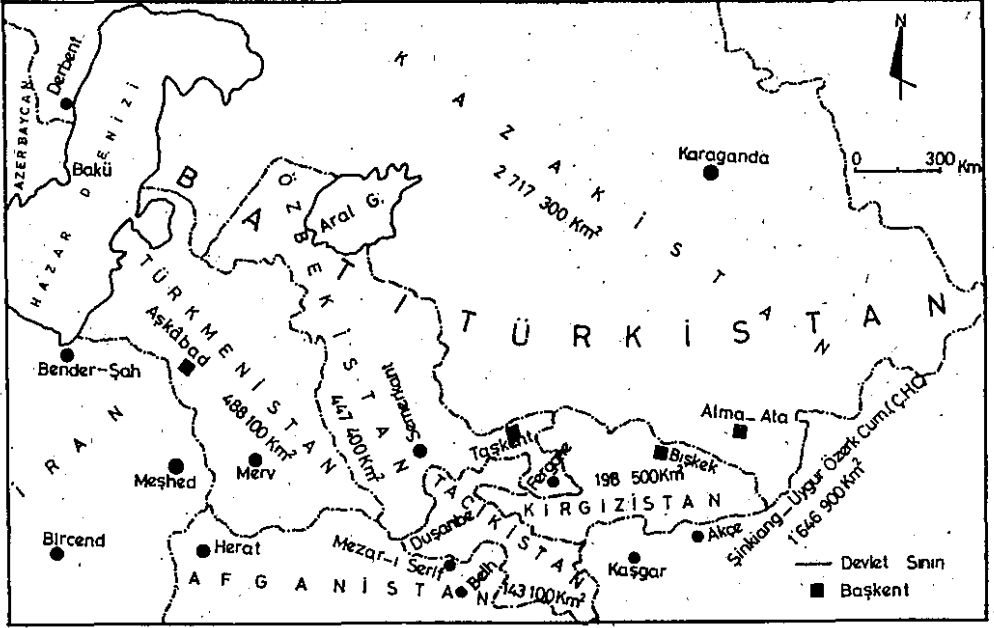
N

0 300 Km

AZERBAYCAN

Derbent

HAZAR DENİZİ

Bakü

KAZAKİSTAN

2 717 300 $Km^2$

Karaganda

BATI TÜRKİSTAN

ÖZBEKİSTAN

Aral G.

TÜRKMENİSTAN

Aşkabad

488 100 $Km^2$

447 400 $Km^2$

Semerkant

Bender-Şah

İRAN

Meşhed

Merv

Taşkent

Fergane

Alma-Ata

Bişkek

198 500 $Km^2$

KIRGIZİSTAN

TACİKİSTAN

143 100 $Km^2$

Duşanbe

Sinkiang-Uygur Özerk Cum.(Ç.H.C.)

1 646 900 $Km^2$

Bircend

Herat

Mezar-ı Şerif

Belh

AFGANİSTAN

Kaşgar

Akçe

Devlet Sınırı

Başkent